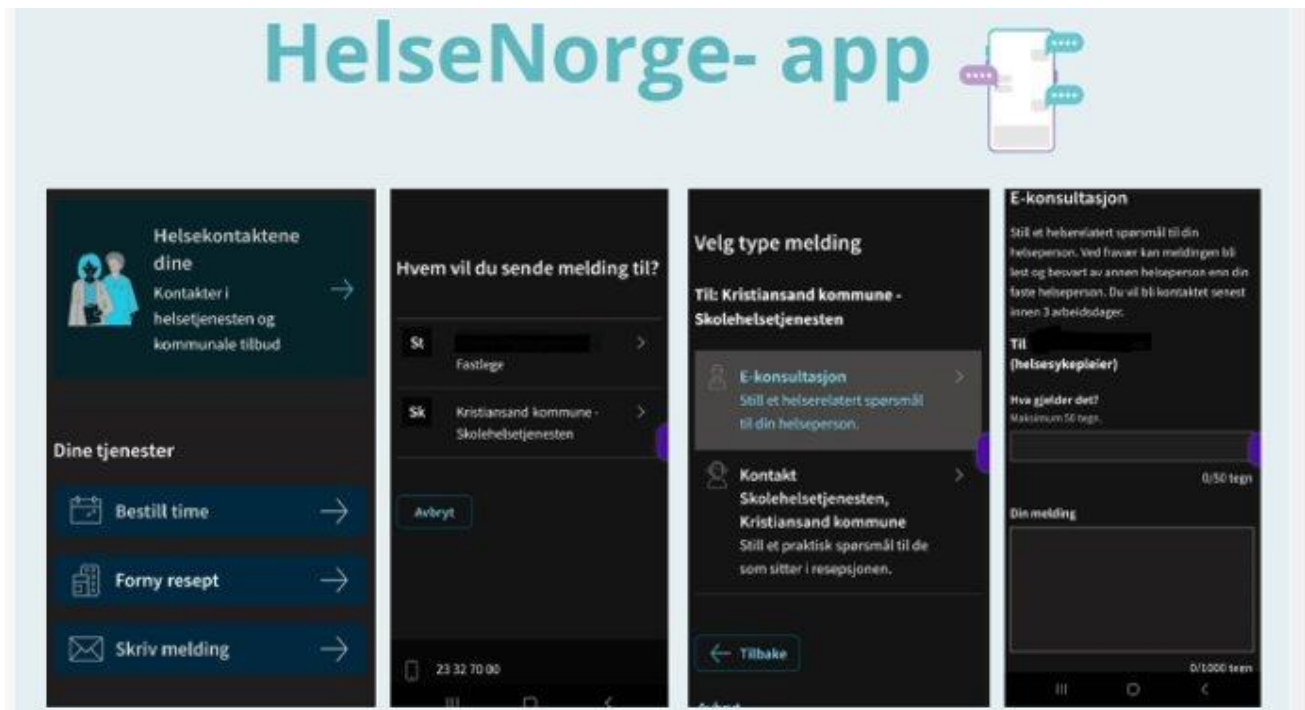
HelseNorge- app

Helsekontaktene dine
Kontakter i helsetjenesten og kommunale tilbud

Dine tjenester

Bestill time

Forny resept

Skriv melding

Hvem vil du sende melding til?

St
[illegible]
Fastlege

Sk
Kristiansand kommune - Skolehelsetjenesten

Avbryt

23 32 70 00

Velg type melding

Til: Kristiansand kommune - Skolehelsetjenesten

E-konsultasjon
Still et helserelatert spørsmål til din helseperson.

Kontakt Skolehelsetjenesten, Kristiansand kommune
Still et praktisk spørsmål til de som sitter i resepsjonen.

Tilbake

Avbryt

E-konsultasjon

Still et helserelatert spørsmål til din helseperson. Ved fravær kan meldingen bli lest og besvart av annen helseperson enn din faste helseperson. Du vil bli kontaktet senest innen 3 arbeidsdager.

Til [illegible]
(helsesykepleier)

Hva gjelder det?
Maksimum 50 tegn.

0/50 tegn

Din melding

0/1000 tegn